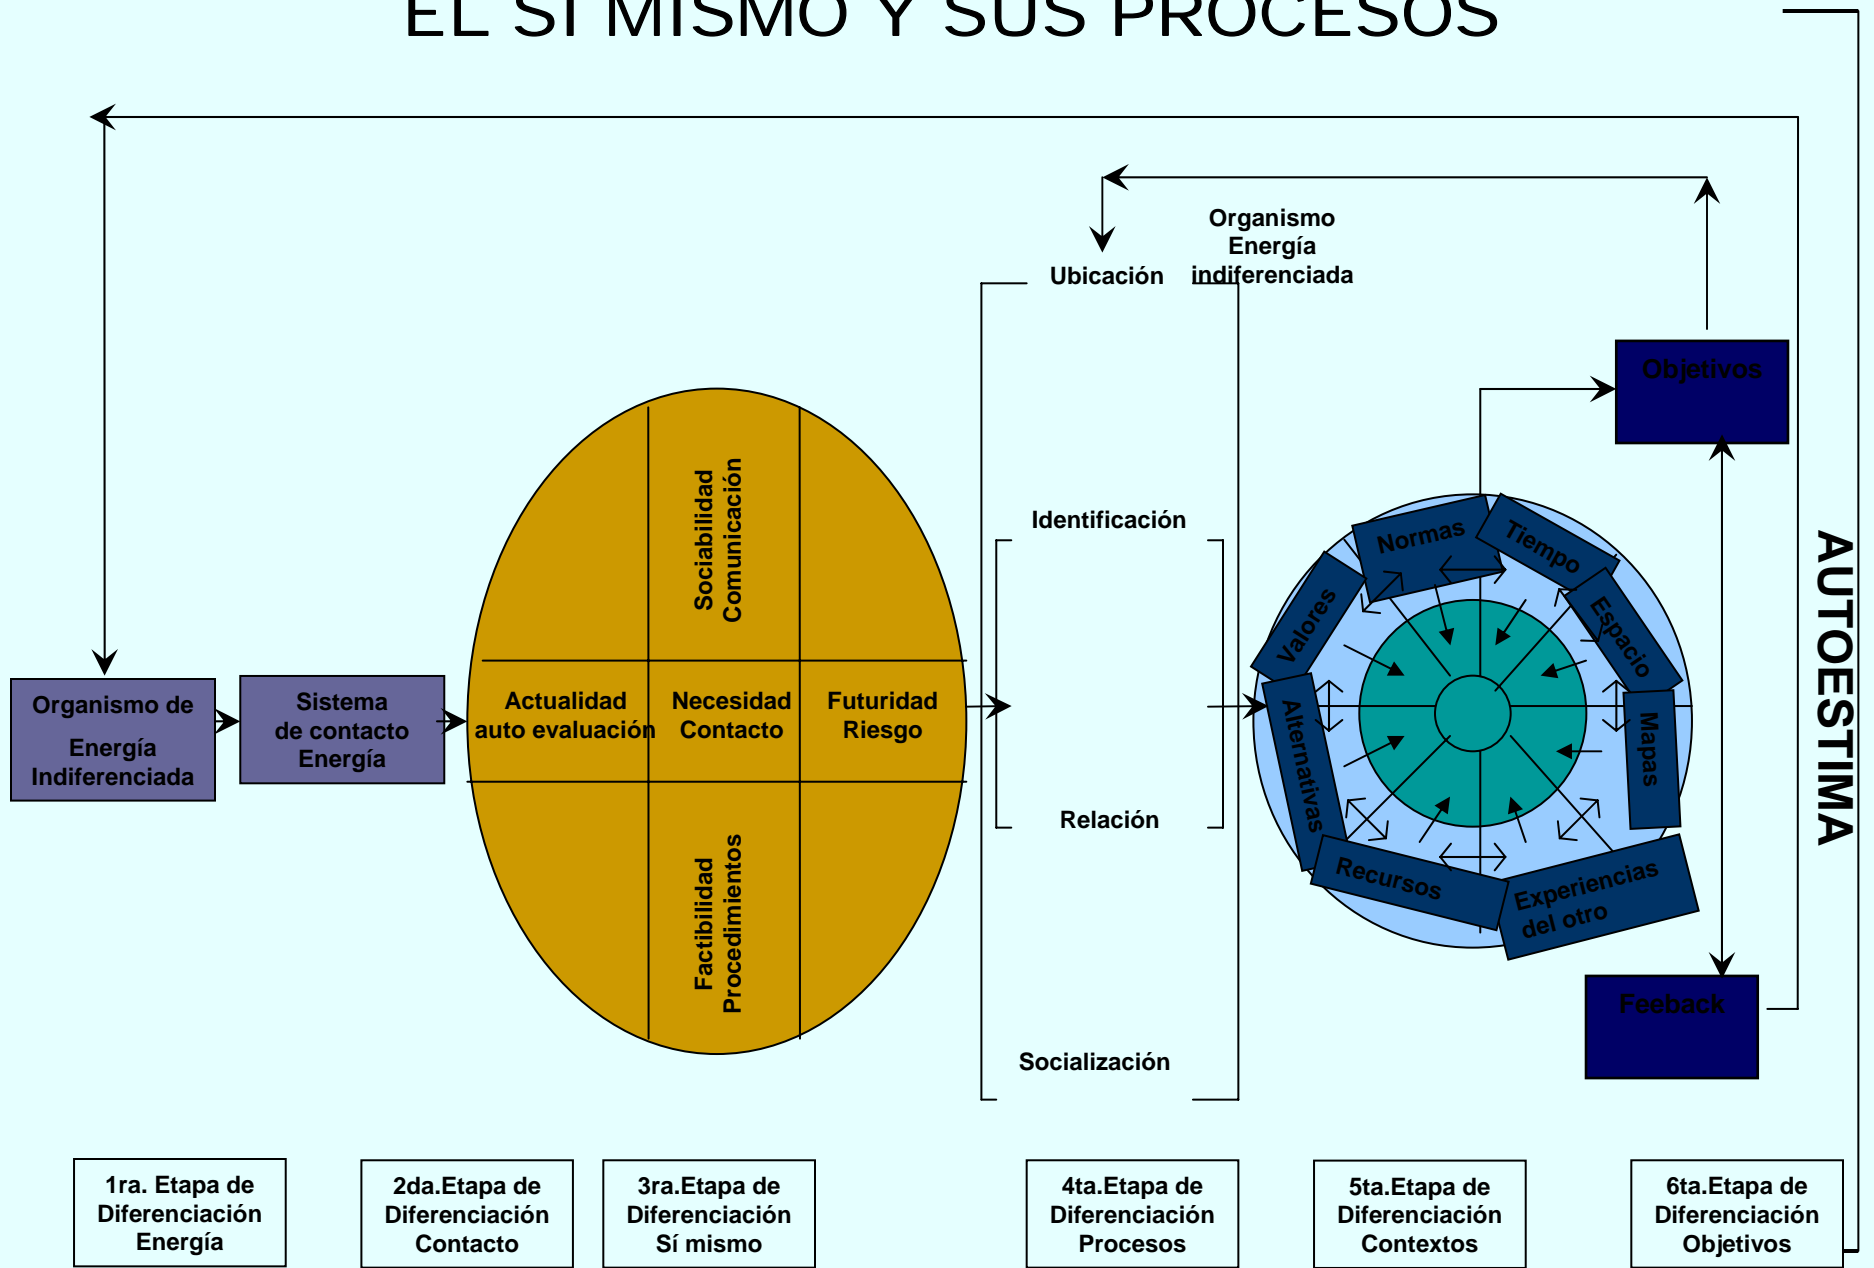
EL SI MISMO Y SUS PROCESOS

Organismo Energía indiferenciada

Ubicación

Identificación

Relación

Socialización

Organismo de Energía Indiferenciada

Sistema de contacto Energía

Sociabilidad Comunicación

Actualidad auto evaluación

Necesidad Contacto

Futuridad Riesgo

Factibilidad Procedimientos

Objetivos

Normas

Tiempo

Valores

Espacio

Alternativas

Mapas

Recursos

Experiencias del otro

Feeback

AUTOESTIMA

1ra. Etapa de Diferenciación Energía

2da.Etapa de Diferenciación Contacto

3ra.Etapa de Diferenciación Sí mismo

4ta.Etapa de Diferenciación Procesos

5ta.Etapa de Diferenciación Contextos

6ta.Etapa de Diferenciación Objetivos